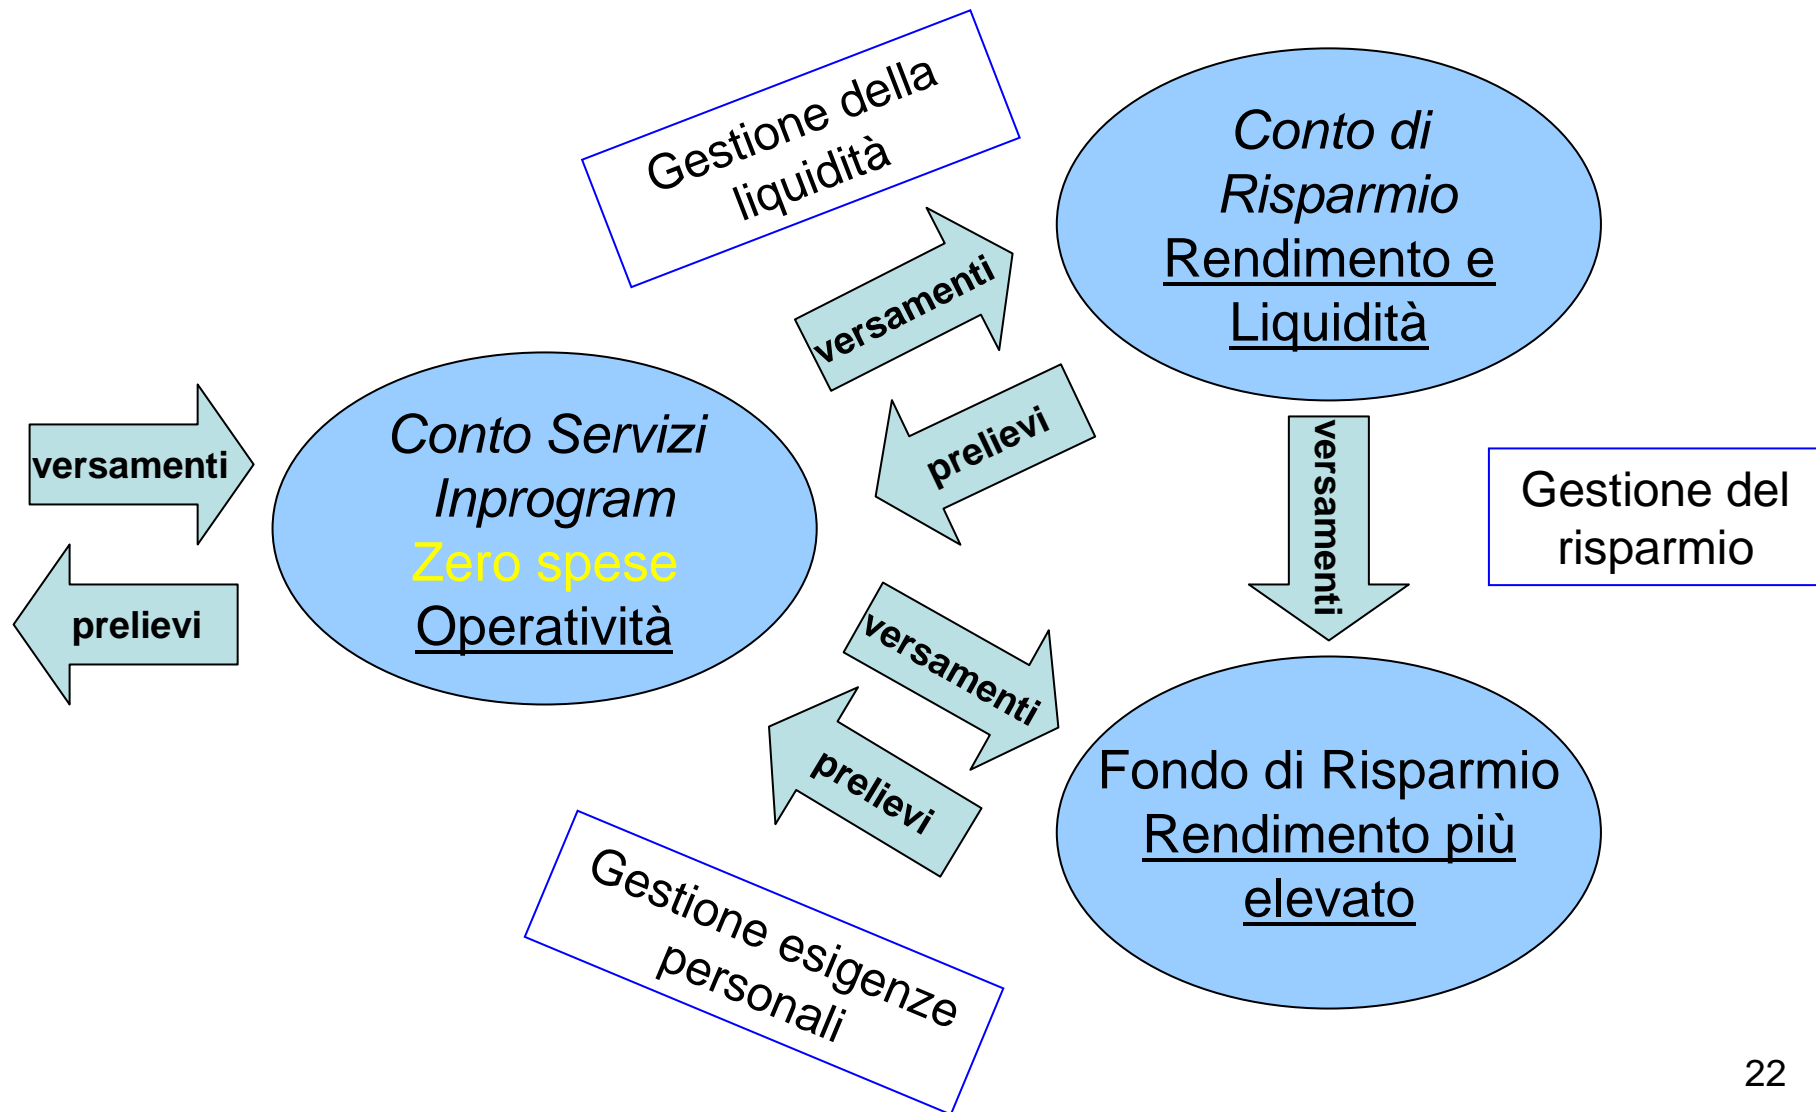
Gestione della liquidità

Conto di Risparmio
Rendimento e Liquidità

versamenti

prelievi

versamenti

prelievi

Conto Servizi Inprogram
Zero spese
Operatività

versamenti

Gestione del risparmio

versamenti

prelievi

Fondo di Risparmio
Rendimento più elevato

Gestione esigenze personali

22